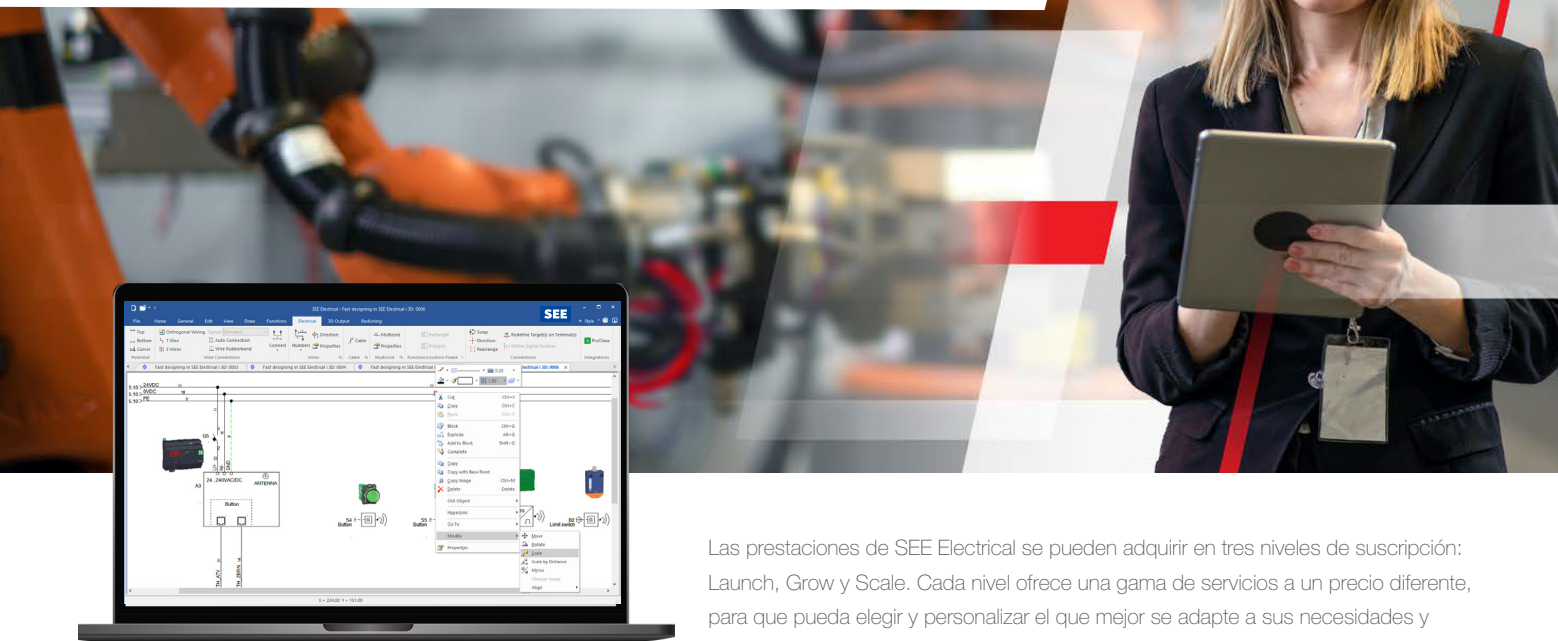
SEE Electrical - Fast designing in SEE Electrical | 3D: 0006

SEE

File Home General Edit View Draw Functions Electrical 3D-Output Redlining

Cut Ctrl+X
Copy Ctrl+C
Paste Ctrl+V
Block Ctrl+G
Explode Alt+G
Add to Block Shift+G
Complete
Copy
Copy with Base Point
Copy Image Ctrl+M
Delete Delete
Edit Object
Hyperlink
Go To
Modify
Properties

Move
Rotate
Scale
Scale by Distance
Mirror
Align

24VDC
0VDC
PE

Q5
A3
24..240VAC/DC
ANTENNA
Button
S4 Button
S5 Button
B2 Limit switch

X = 234.00 Y = 151.00

Las prestaciones de SEE Electrical se pueden adquirir en tres niveles de suscripción: Launch, Grow y Scale. Cada nivel ofrece una gama de servicios a un precio diferente, para que pueda elegir y personalizar el que mejor se adapte a sus necesidades y